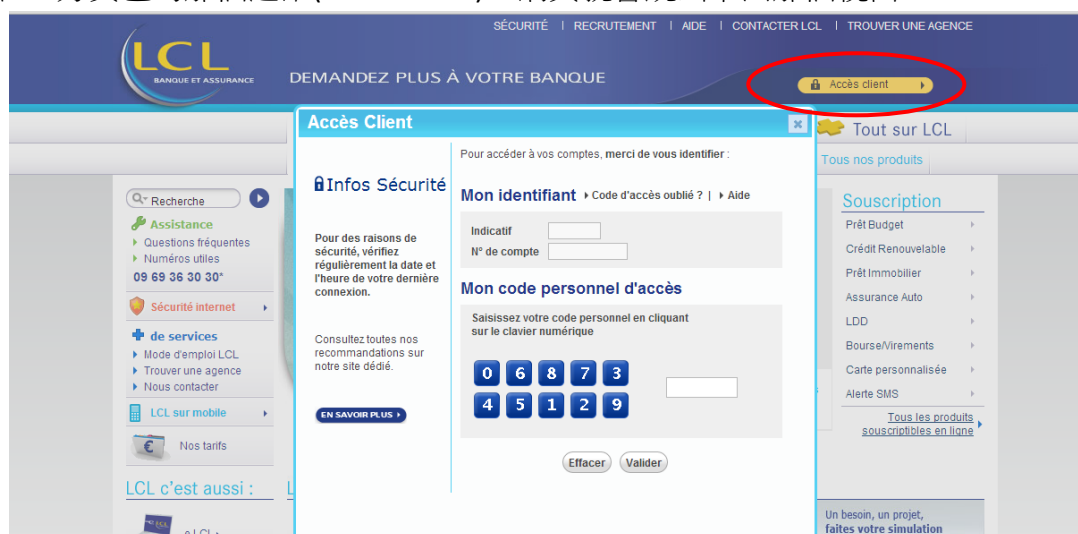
SÉCURITÉ | RECRUTEMENT | AIDE | CONTACTER LCL | TROUVER UNE AGENCE

LCL BANQUE ET ASSURANCE

DEMANDEZ PLUS À VOTRE BANQUE

Accès client

Tout sur LCL

Tous nos produits

Recherche

Assistance
Questions fréquentes
Numéros utiles
09 69 36 30 30*

Sécurité internet

de services
Mode d'emploi LCL
Trouver une agence
Nous contacter

LCL sur mobile

Nos tarifs

LCL c'est aussi :

Accès Client

Infos Sécurité

Pour des raisons de sécurité, vérifiez régulièrement la date et l'heure de votre dernière connexion.

Consultez toutes nos recommandations sur notre site dédié.

EN SAVOIR PLUS

Pour accéder à vos comptes, merci de vous identifier :

Mon identifiant Code d'accès oublié ? | Aide

Indicatif
N° de compte

Mon code personnel d'accès

Saisissez votre code personnel en cliquant sur le clavier numérique

0 6 8 7 3
4 5 1 2 9

Effacer Valider

Souscription
Prêt Budget
Crédit Renouvelable
Prêt Immobilier
Assurance Auto
LDD
Bourse/Virements
Carte personnalisée
Alerte SMS
Tous les produits souscriptibles en ligne

Un besoin, un projet, faites votre simulation